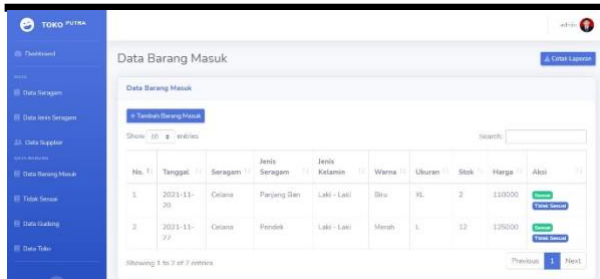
TOKO PUTRA

Dashboard

Data Seragam

Data Jenis Seragam

Data Supplier

Data Barang Masuk

Tidak Sesuai

Data Gudang

Data Toko

admin

Data Barang Masuk

Cetak Laporan

Data Barang Masuk

+ Tambah Barang Masuk

Show 10 entries

Search:

| No. | Tanggal | Seragam | Jenis Seragam | Jenis Kelamin | Warna | Ukuran | Stok | Harga | Aksi |
|---|---|---|---|---|---|---|---|---|---|
| 1 | 2021-11-20 | Celana | Panjang Sian | Laki - Laki | Biru | XL | 2 | 110000 | Sesuai Tidak Sesuai |
| 2 | 2021-11-22 | Celana | Pendek | Laki - Laki | Merah | L | 12 | 125000 | Sesuai Tidak Sesuai |

Showing 1 to 2 of 2 entries

Previous 1 Next